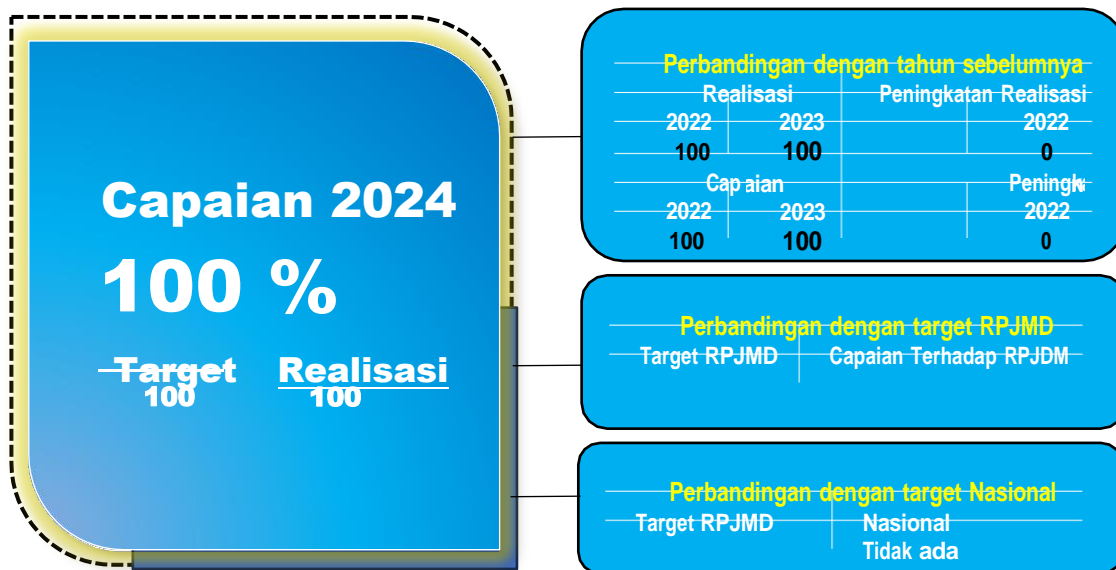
Capaian 2024

100 %

Target
100

Realisasi
100

Perbandingan dengan tahun sebelumnya

| Realisasi | | Peningkatan Realisasi |
|---|---|---|
| 2022 | 2023 | 2022 |
| 100 | 100 | 0 |

| Capaian | | Peningk |
|---|---|---|
| 2022 | 2023 | 2022 |
| 100 | 100 | 0 |

Perbandingan dengan target RPJMD

| Target RPJMD | Capaian Terhadap RPJDM |
|---|---|

Perbandingan dengan target Nasional

| Target RPJMD | Nasional |
|---|---|
| | Tidak ada |